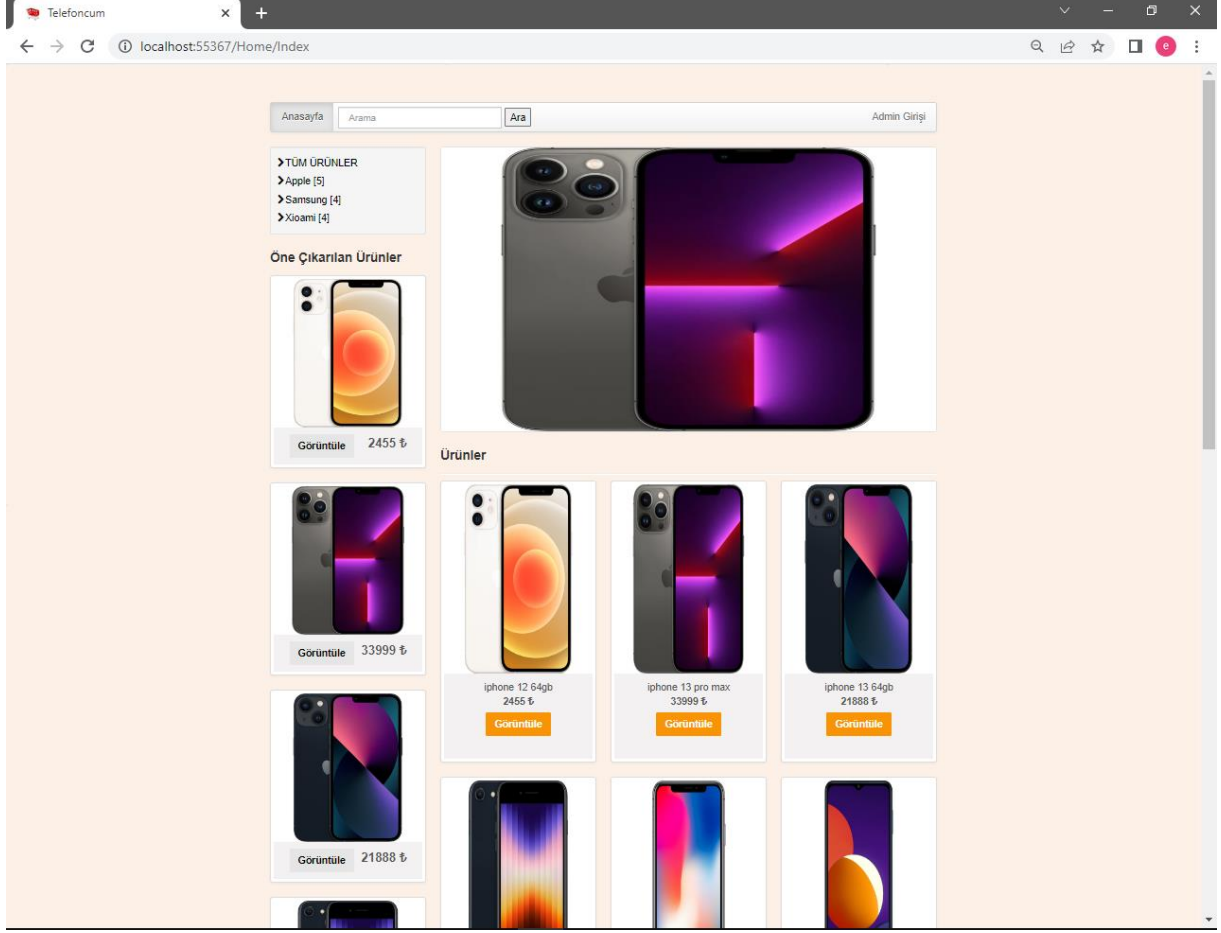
Telefoncum

localhost:55367/Home/Index

Anasayfa Arama Ara Admin Girişi

TÜM ÜRÜNLER
Apple [5]
Samsung [4]
Xioami [4]

Öne Çıkarılan Ürünler

Görüntüle 2455 ₺

Görüntüle 33999 ₺

Görüntüle 21888 ₺

Ürünler

iphone 12 64gb
2455 ₺
Görüntüle

iphone 13 pro max
33999 ₺
Görüntüle

iphone 13 64gb
21888 ₺
Görüntüle